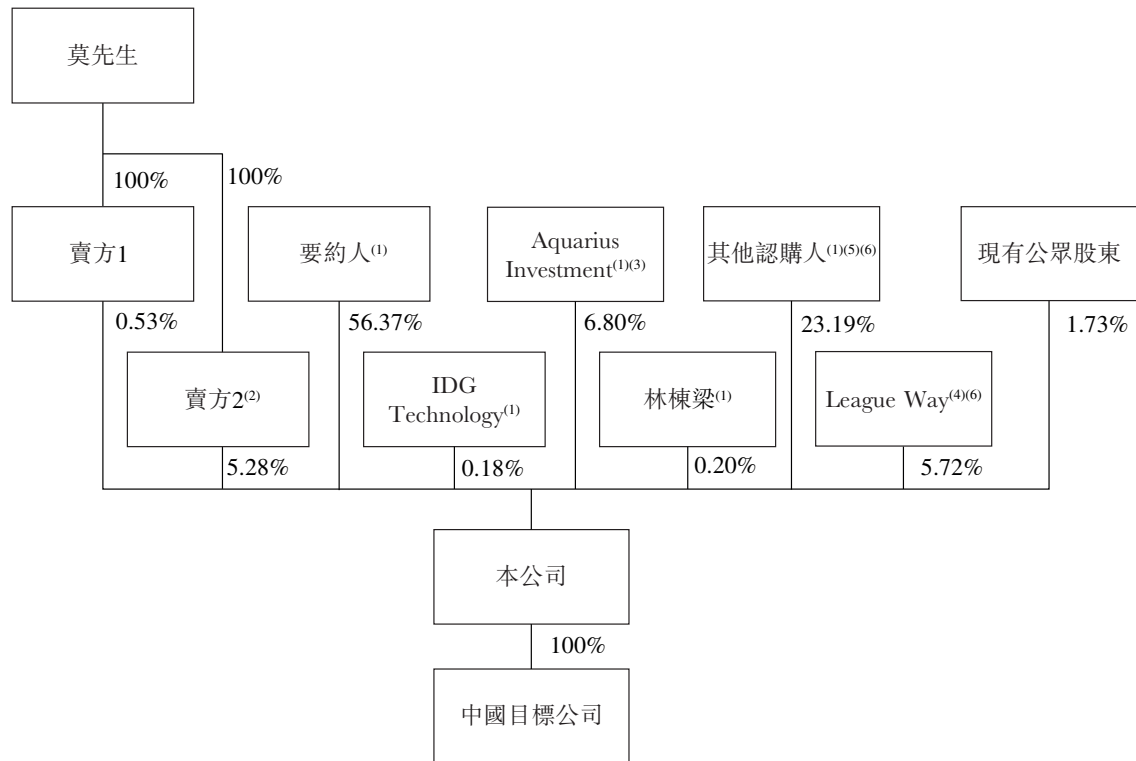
莫先生

100%

100%

賣方1

0.53%

要約人$^{(1)}$

56.37%

Aquarius Investment$^{(1)(3)}$

6.80%

其他認購人$^{(1)(5)(6)}$

23.19%

現有公眾股東

1.73%

賣方2$^{(2)}$

5.28%

IDG Technology$^{(1)}$

0.18%

林棟梁$^{(1)}$

0.20%

League Way$^{(4)(6)}$

5.72%

本公司

100%

中國目標公司